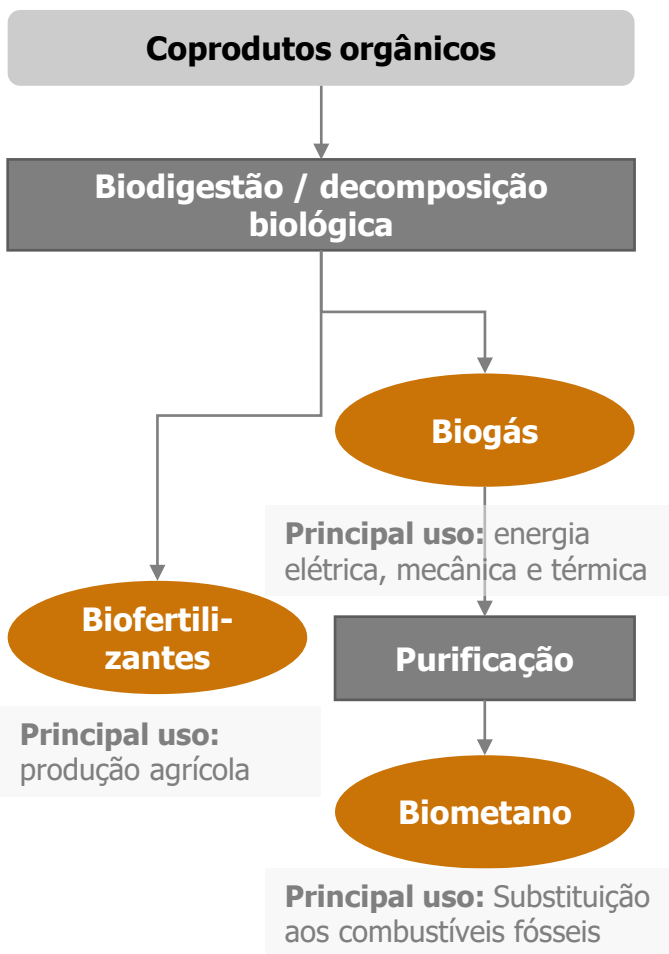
Coprodutos orgânicos

Biodigestão / decomposição biológica

Biogás

Principal uso: energia elétrica, mecânica e térmica

Biofertilizantes

Principal uso: produção agrícola

Purificação

Biometano

Principal uso: Substituição aos combustíveis fósseis